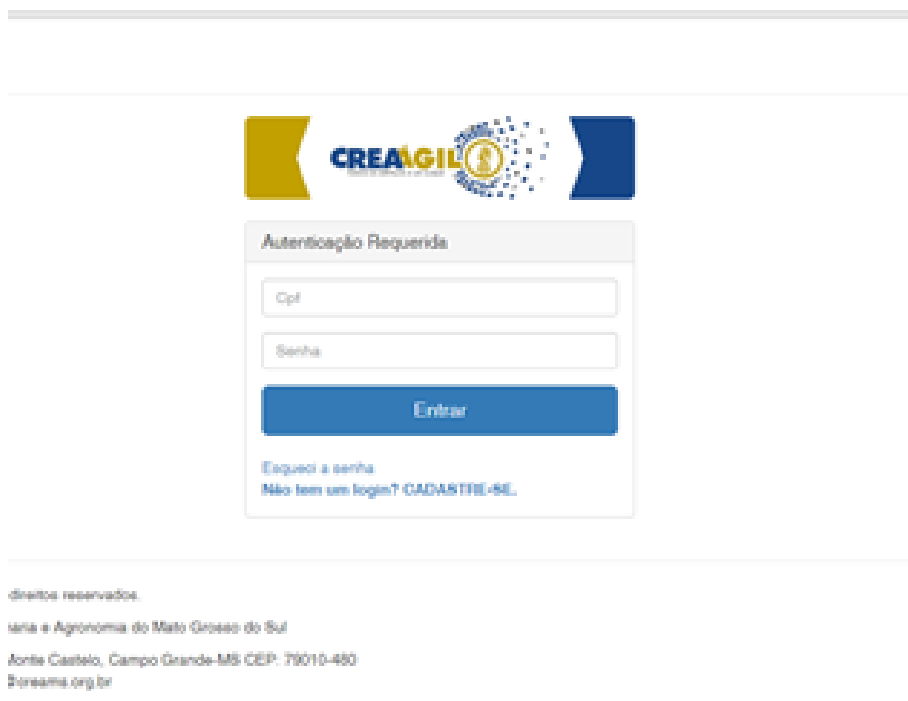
CREAÁGIL

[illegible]

Autenticação Requerida

Cpf

Senha

Entrar

Esqueci a senha.

Não tem um login? CADASTRE-SE.

direitos reservados.

aria e Agronomia do Mato Grosso do Sul

Aonte Castelo, Campo Grande-MS CEP: 79010-480
@creams.org.br